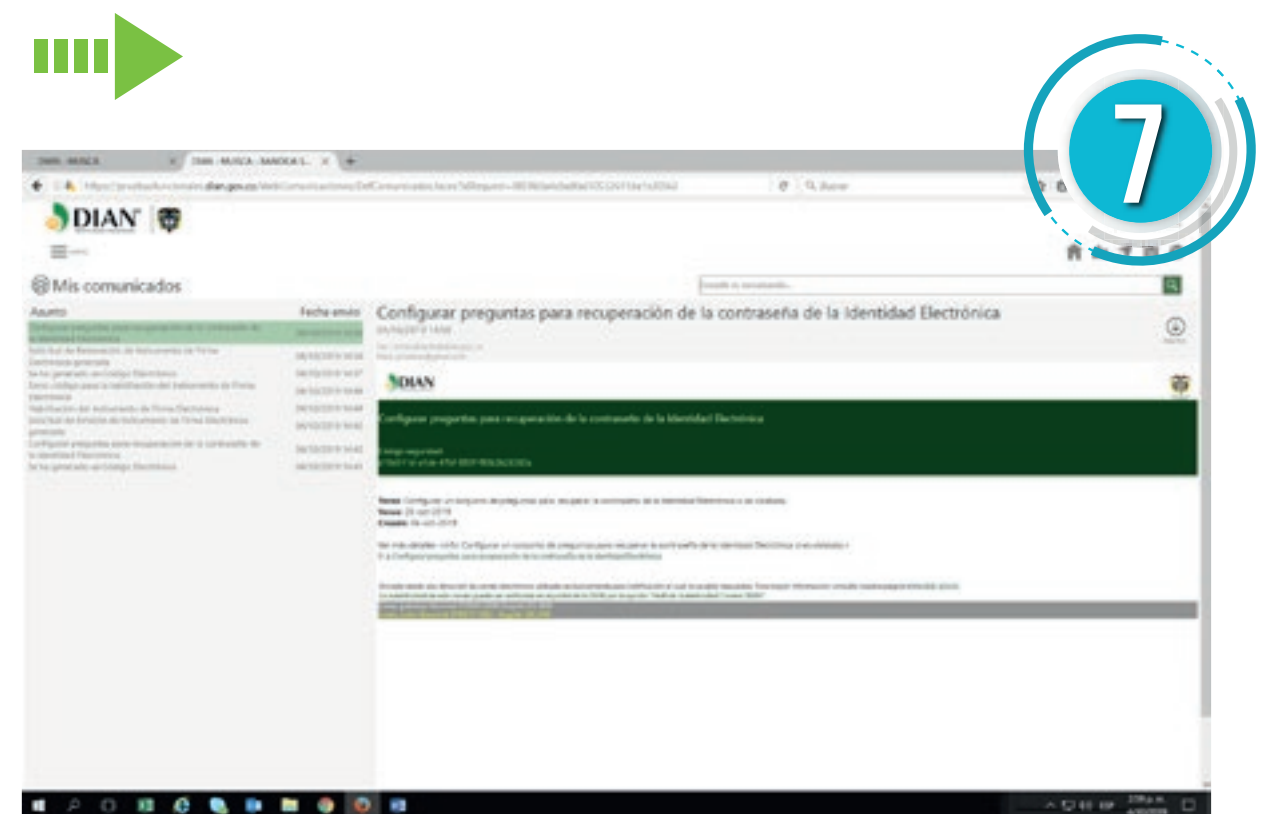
7

DIAN

Mis comunicados

Asunto

Fecha envío

Configurar preguntas para recuperación de la contraseña de la Identidad Electrónica

Solicitud de Renovación de Instrumento de Firma Electrónica generada

Se ha generado un Código Electrónico

Envío código para la habilitación del Instrumento de Firma Electrónica

Habilitación del Instrumento de Firma Electrónica

Solicitud de Emisión de Instrumento de Firma Electrónica generada

Configurar preguntas para recuperación de la contraseña de la Identidad Electrónica

Se ha generado un Código Electrónico

Configurar preguntas para recuperación de la contraseña de la Identidad Electrónica

DIAN

Configurar preguntas para recuperación de la contraseña de la Identidad Electrónica

Tema: Configurar un conjunto de preguntas para recuperar la contraseña de la Identidad Electrónica o las olvidadas.

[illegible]